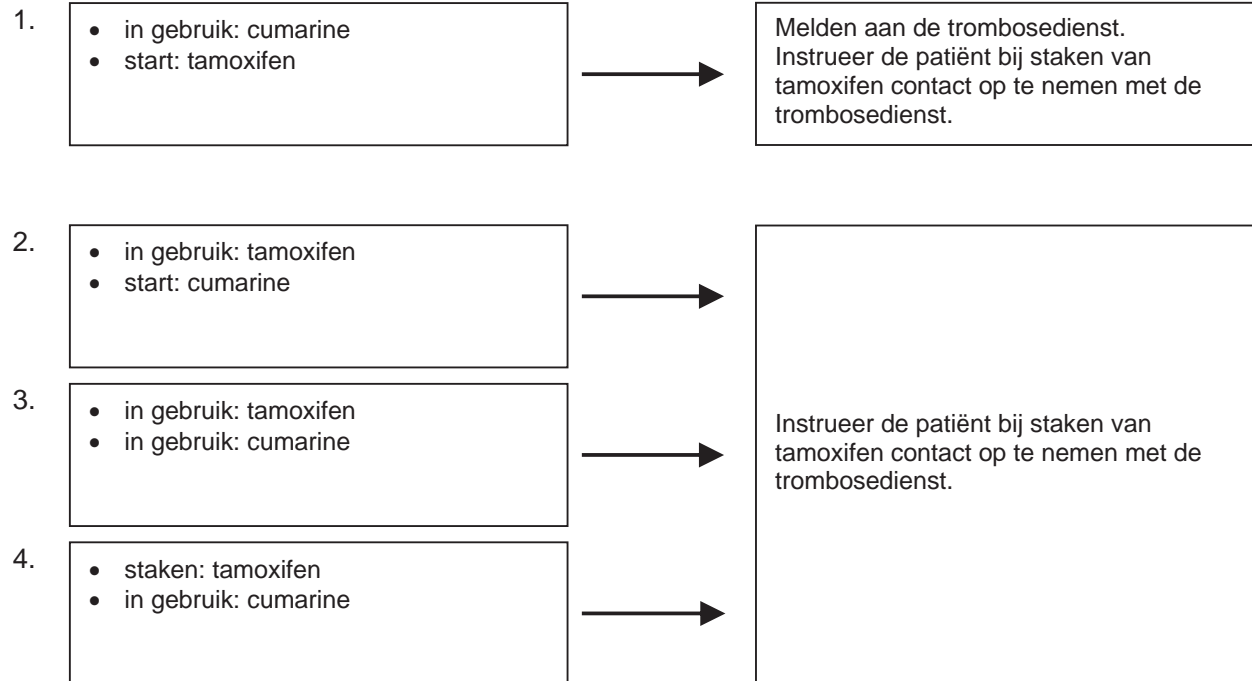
1.
- in gebruik: cumarine
- start: tamoxifen

Melden aan de trombosedienst. Instrueer de patiënt bij staken van tamoxifen contact op te nemen met de trombosedienst.

2.
- in gebruik: tamoxifen
- start: cumarine

3.
- in gebruik: tamoxifen
- in gebruik: cumarine

4.
- staken: tamoxifen
- in gebruik: cumarine

Instrueer de patiënt bij staken van tamoxifen contact op te nemen met de trombosedienst.